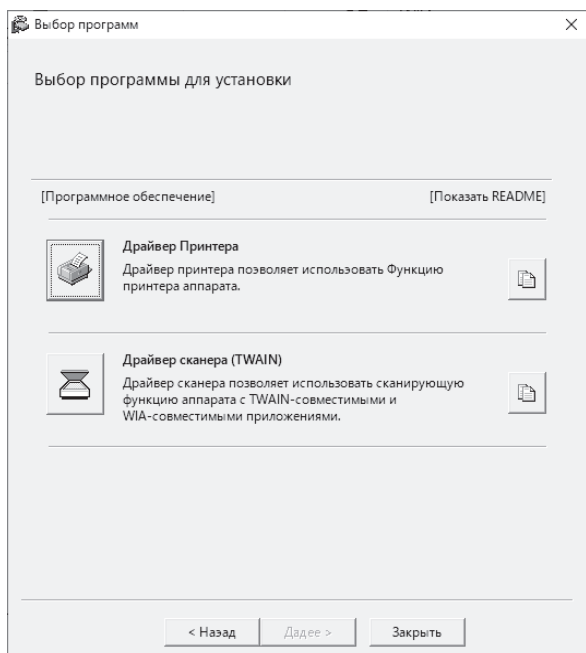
Выбор программ

×

Выбор программы для установки

[Программное обеспечение]

[Показать README]

Драйвер Принтера

Драйвер принтера позволяет использовать Функцию принтера аппарата.

Драйвер сканера (TWAIN)

Драйвер сканера позволяет использовать сканирующую функцию аппарата с TWAIN-совместимыми и WIA-совместимыми приложениями.

< Назад

Далее >

Закрыть